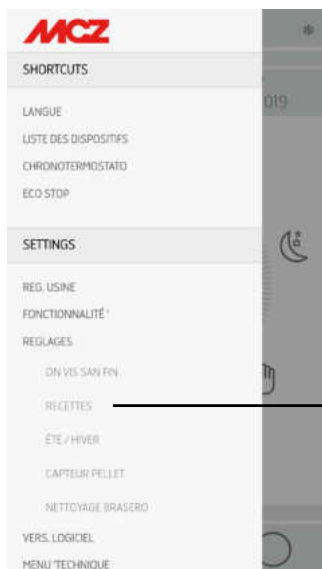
MCZ

SHORTCUTS

LANGUE
LISTE DES DISPOSITIFS
CHRONOTERMOSTATO
ECO STOP

SETTINGS

REG. USINE
FONCTIONNALITÉ '
REGLAGES
ON VIS SAN FIN
RECETTES
ÉTÉ / HIVER
CAPTEUR PELLET
NETTOYAGE BRASERO
VERS. LOGICIEL
MENU 'TECHNIQUE

019